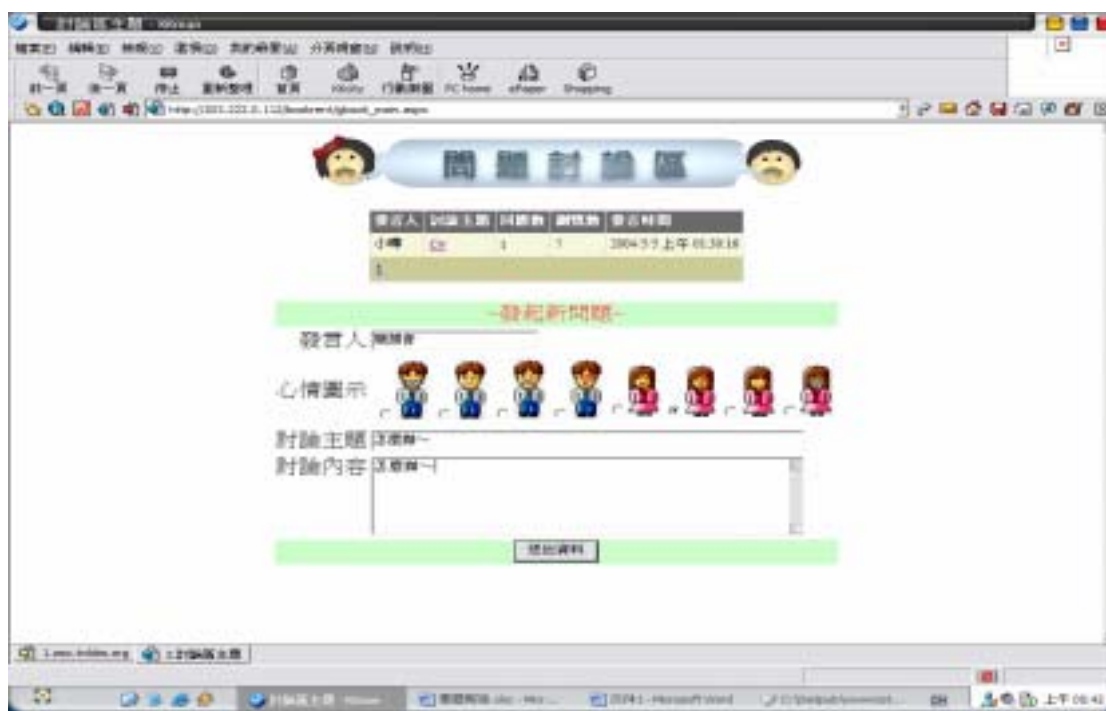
討論區主題 - Winxan

檔案(F) 編輯(E) 檢視(V) 最愛(A) 我的最愛(U) 分頁瀏覽(B) 說明(H)

上一頁 下一頁 停止 重新整理 首頁 Kitchy 行動郵局 PC home ePaper Shopping

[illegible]

問題討論區

| 發言人 | 討論主題 | 回覆數 | 瀏覽數 | 發言時間 |
|---|---|---|---|---|
| 小琳 | Cir | 1 | 7 | 2004-5-5 上午 01:38:18 |
| 1 | | | | |

~發起新問題~

發言人 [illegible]

心情圖示

討論主題 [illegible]

討論內容 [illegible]

送出資料

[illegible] 上討論區主題

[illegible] 討論區主題 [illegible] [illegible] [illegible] - Microsoft Word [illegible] CH 上午 08:42